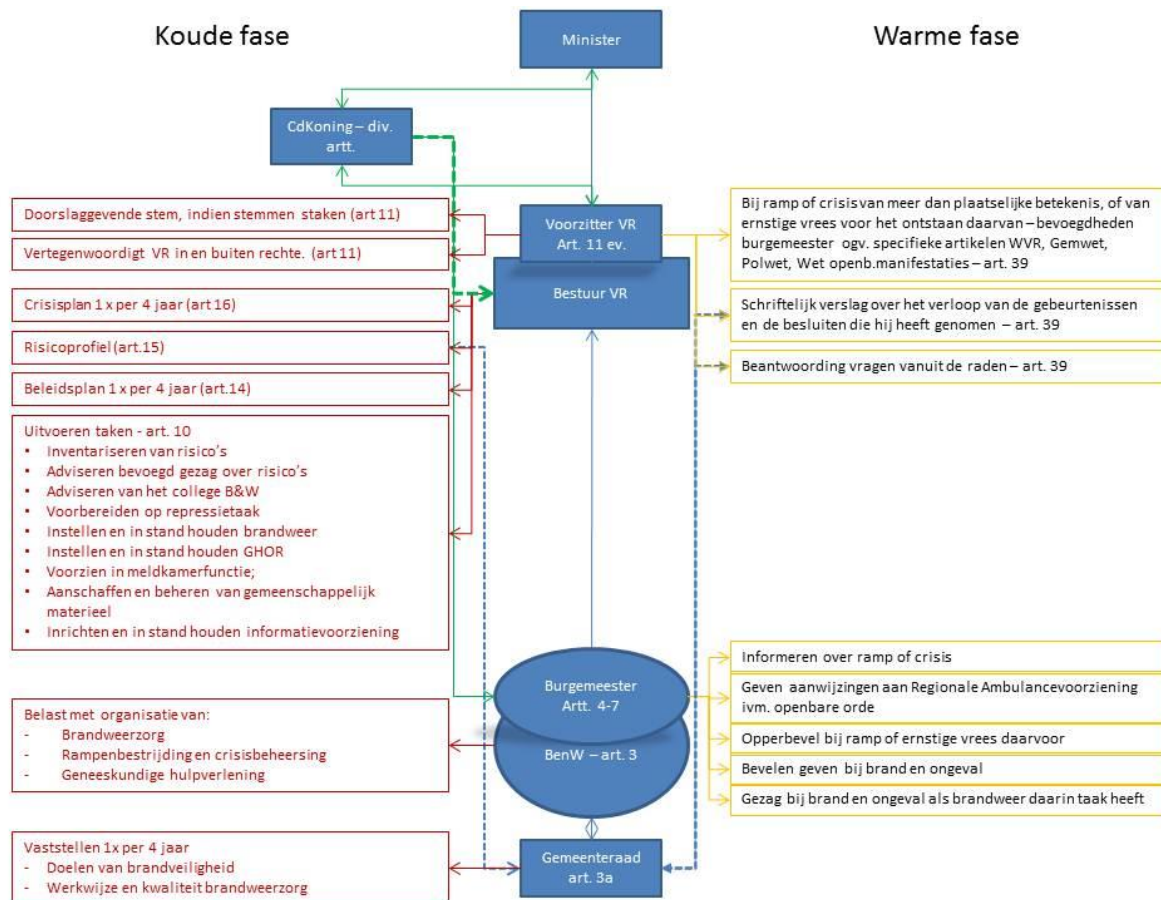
Koude fase

Minister

Warme fase

CdKoning – div. artt.

Doorslaggevende stem, indien stemmen staken (art 11)

Vertegenwoordigt VR in en buiten rechte. (art 11)

Voorzitter VR
Art. 11 ev.

Bij ramp of crisis van meer dan plaatselijke betekenis, of van ernstige vrees voor het ontstaan daarvan – bevoegdheden burgemeester ogv. specifieke artikelen WVR, Gemwet, Polwet, Wet openb.manifestaties – art. 39

Crisisplan 1 x per 4 jaar (art 16)

Bestuur VR

Schriftelijk verslag over het verloop van de gebeurtenissen en de besluiten die hij heeft genomen – art. 39

Risicoprofiel (art.15)

Beantwoording vragen vanuit de raden – art. 39

Beleidsplan 1 x per 4 jaar (art.14)

Uitvoeren taken - art. 10
• Inventariseren van risico's
• Adviseren bevoegd gezag over risico's
• Adviseren van het college B&W
• Voorbereiden op repressietaak
• Instellen en in stand houden brandweer
• Instellen en in stand houden GHOR
• Voorzien in meldkamerfunctie;
• Aanschaffen en beheren van gemeenschappelijk materieel
• Inrichten en in stand houden informatievoorziening

Informeren over ramp of crisis

Burgemeester
Artt. 4-7

Geven aanwijzingen aan Regionale Ambulancevoorziening ivm. openbare orde

Belast met organisatie van:
- Brandweerzorg
- Rampenbestrijding en crisisbeheersing
- Geneeskundige hulpverlening

BenW – art. 3

Opperbevel bij ramp of ernstige vrees daarvoor

Bevelen geven bij brand en ongeval

Gezag bij brand en ongeval als brandweer daarin taak heeft

Vaststellen 1x per 4 jaar
- Doelen van brandveiligheid
- Werkwijze en kwaliteit brandweerzorg

Gemeenteraad
art. 3a